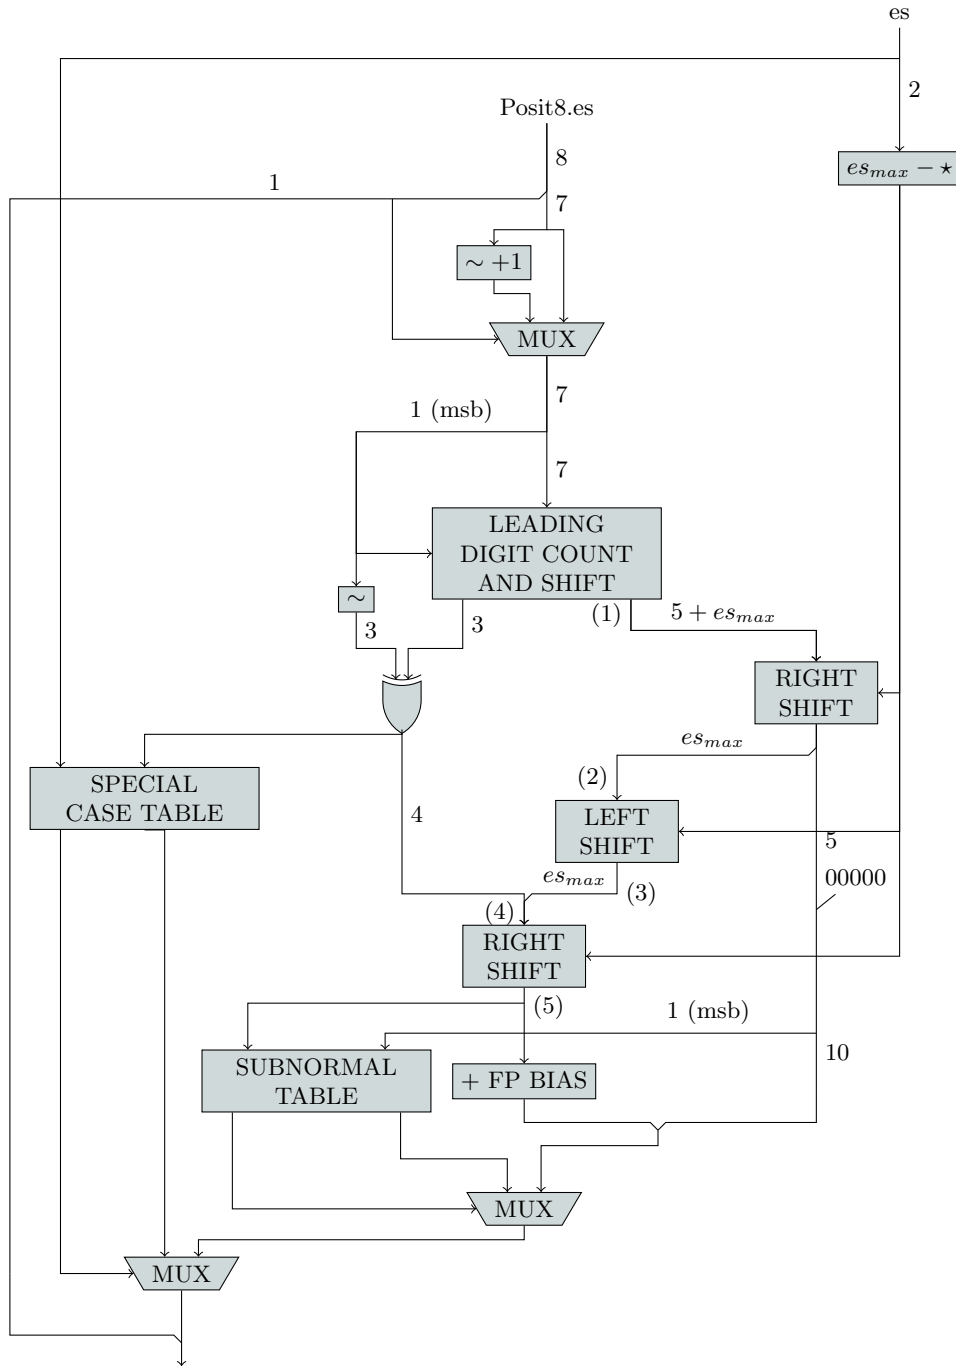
es

2

$es_{max} - \star$

Posit8.es

8

1

7

$\sim +1$

MUX

7

1 (msb)

7

LEADING DIGIT COUNT AND SHIFT

$\sim$

3

3

(1)

$5 + es_{max}$

RIGHT SHIFT

$es_{max}$

SPECIAL CASE TABLE

(2)

LEFT SHIFT

4

5

$es_{max}$

(3)

00000

(4)

RIGHT SHIFT

(5)

1 (msb)

SUBNORMAL TABLE

+ FP BIAS

10

MUX

MUX